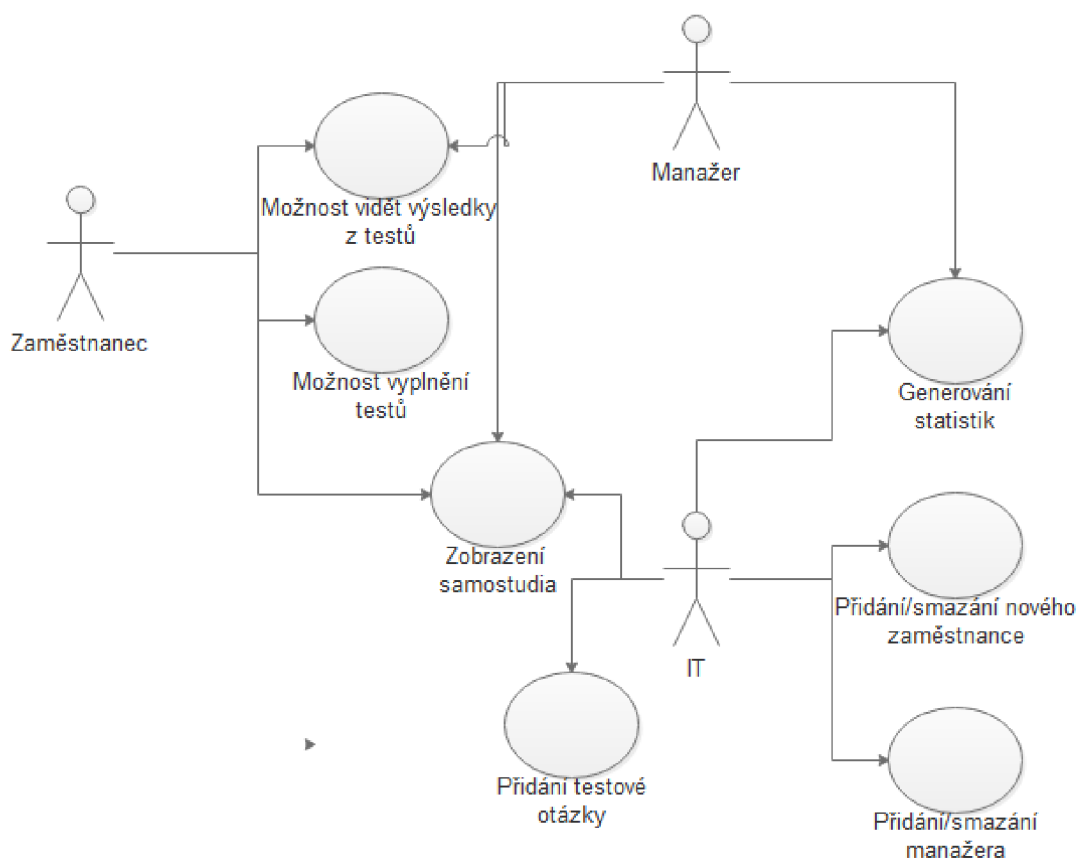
Manažer

Možnost vidět výsledky z testů

Zaměstnanec

Možnost vyplnění testů

Generování statistik

Zobrazení samostudia

IT

Přidání/smazání nového zaměstnance

Přidání testové otázky

Přidání/smazání manažera